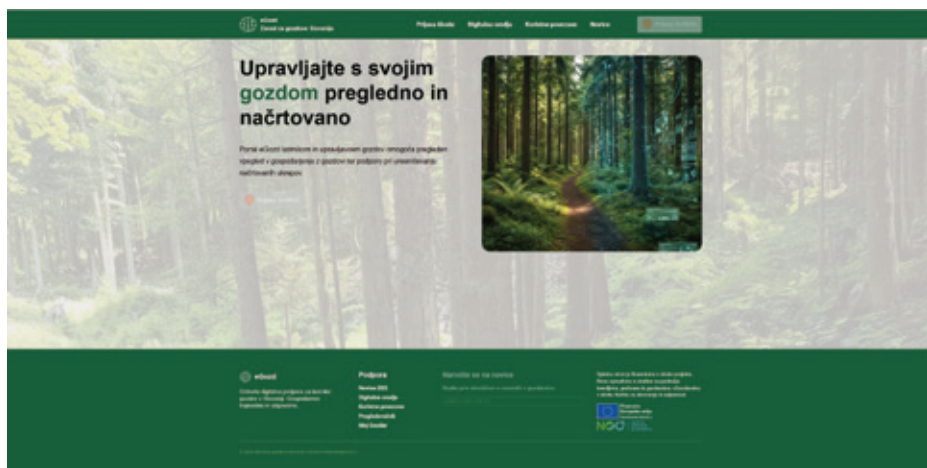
eGozd
Gozd za gozdom Slovenija

Prijava škode
Digitalna orodja
Korištne preverave
Novice

Upravljajte s svojim gozdom pregledno in načrtovano

Portal eGozd lastnikom in upravljavcem gozdov omogoča pregleden vpogled v gospodarjenje z gozdovi ter podporo pri uresničevanju načrtovanih ukrepov.

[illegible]

eGozd

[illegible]

Podpora
Novice ZGS
Digitalna orodja
Korištne preverave
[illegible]
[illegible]

Naročite se na novice
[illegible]

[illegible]

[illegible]